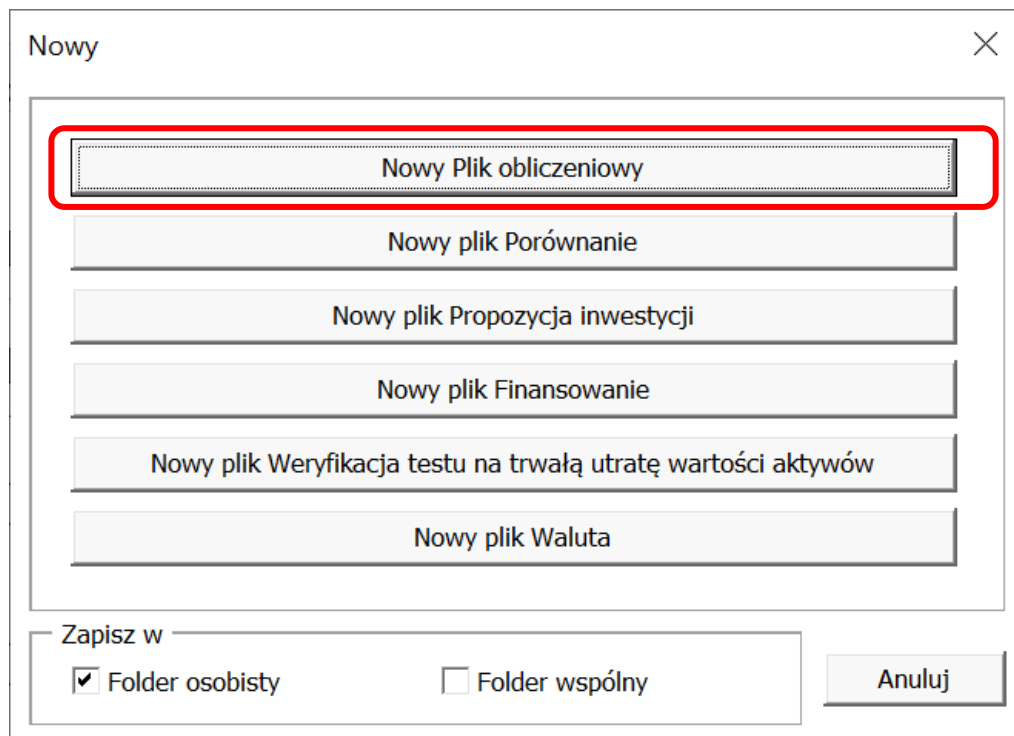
Nowy

Nowy Plik obliczeniowy

Nowy plik Porównanie

Nowy plik Propozycja inwestycji

Nowy plik Finansowanie

Nowy plik Weryfikacja testu na trwałą utratę wartości aktywów

Nowy plik Waluta

Zapisz w

Folder osobisty

Folder wspólny

Anuluj